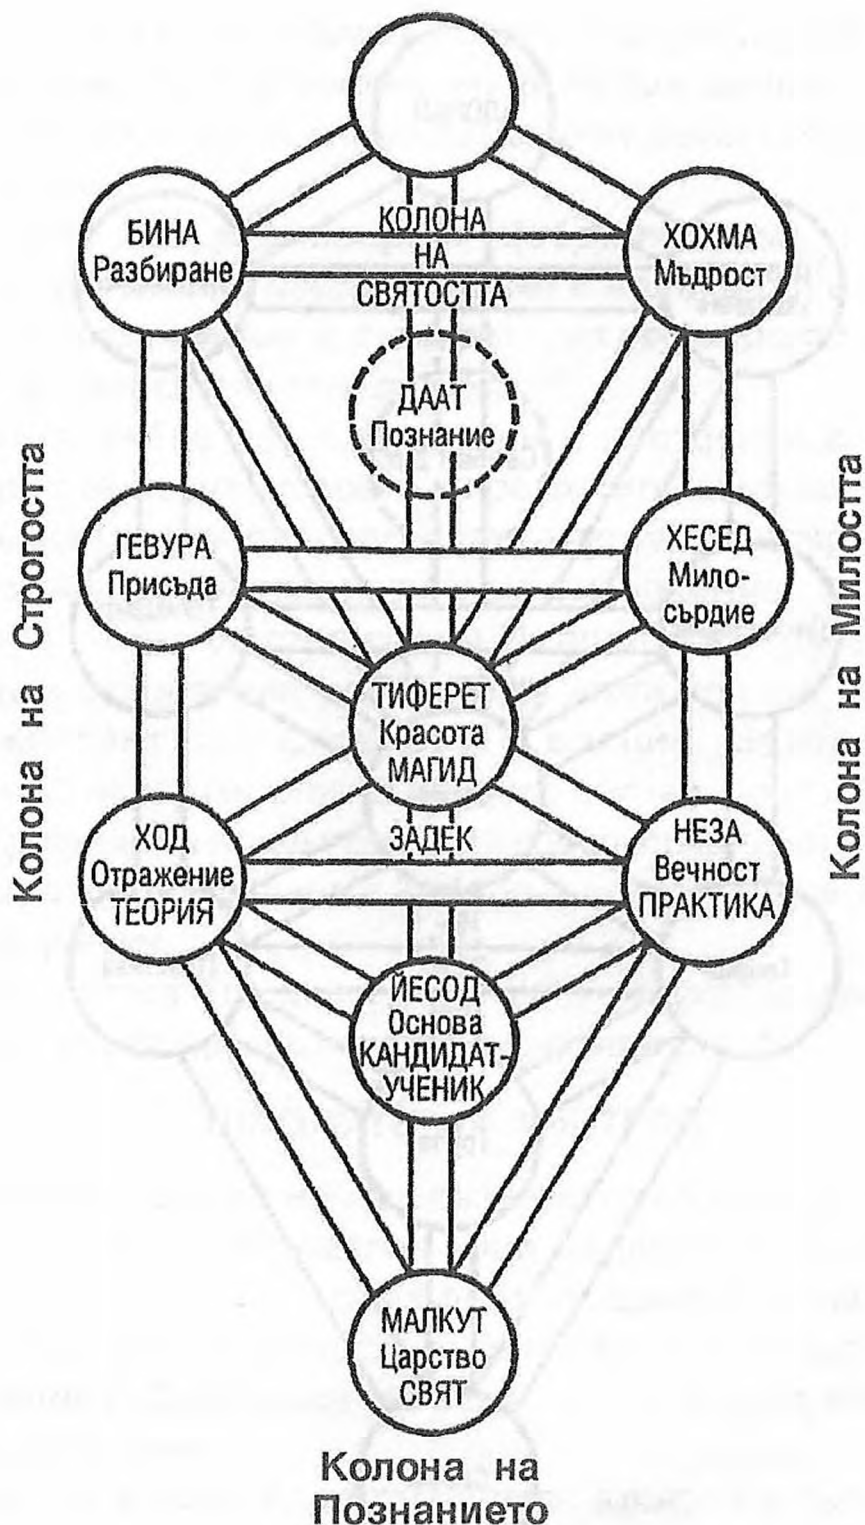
КОЛОНА
НА
СВЯТОСТТА

БИНА
Разбиране

ХОХМА
Мъдрост

ДААТ
Познание

Колона на Строгостта

Колона на Милостта

ГЕВУРА
Присъда

ХЕСЕД
Милосърдие

ТИФЕРЕТ
Красота
МАГИД

ХОД
Отражение
ТЕОРИЯ

ЗАДЕК

НЕЗА
Вечност
ПРАКТИКА

ЙЕСОД
Основа
КАНДИДАТ-УЧЕНИК

МАЛКУТ
Царство
СВЯТ

Колона на
Познанието